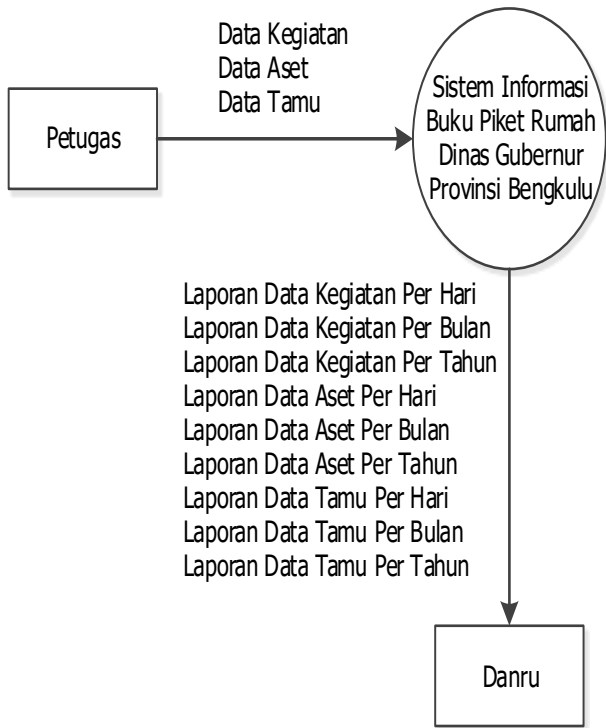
Data Kegiatan
Data Aset
Data Tamu

Petugas

Sistem Informasi Buku Piket Rumah Dinas Gubernur Provinsi Bengkulu

Laporan Data Kegiatan Per Hari
Laporan Data Kegiatan Per Bulan
Laporan Data Kegiatan Per Tahun
Laporan Data Aset Per Hari
Laporan Data Aset Per Bulan
Laporan Data Aset Per Tahun
Laporan Data Tamu Per Hari
Laporan Data Tamu Per Bulan
Laporan Data Tamu Per Tahun

Danru